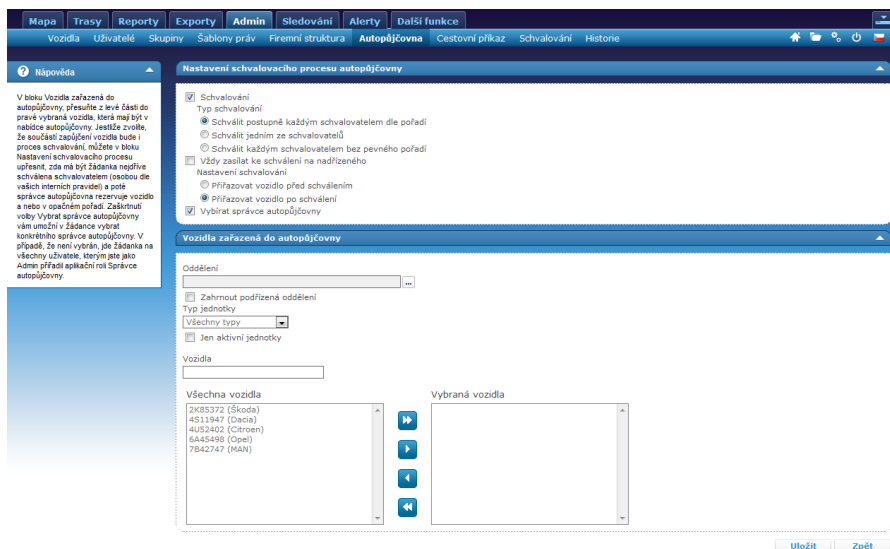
Mapa Trasy Reporty Exporty Admin Sledování Alerty Další funkce

Vozidla Uživatelé Skupiny Šablony práv Firemní struktura Autopůjčovna Cestovní příkaz Schvalování Historie

Nápověda

V bloku Vozidla zařazená do autopůjčovny, přesuňte z levé části do pravé vybraná vozidla, která mají být v nabídce autopůjčovny. Jestliže zvolíte, že součástí zapůjčení vozidla bude i proces schvalování, můžete v bloku Nastavení schvalovacího procesu upřesnit, zda má být žádanka nejdříve schválena schvalovatelem (osobou dle vašich interních pravidel) a poté správce autopůjčovny rezervuje vozidlo a nebo v opačném pořadí. Zaškrtnutí volby Vybrat správce autopůjčovny vám umožní v žádance vybrat konkrétního správce autopůjčovny. V případě, že není vybrán, jde žádanka na všechny uživatele, kterým jste jako Admin přiřadil aplikační roli Správce autopůjčovny.

Nastavení schvalovacího procesu autopůjčovny

Schvalování
Typ schvalování
Schválit postupně každým schvalovatelem dle pořadí
Schválit jedním ze schvalovatelů
Schválit každým schvalovatelem bez pevného pořadí
Vždy zasílat ke schválení na nadřízeného
Nastavení schvalování
Přiřazovat vozidlo před schválením
Přiřazovat vozidlo po schválení
Vybírat správce autopůjčovny

Vozidla zařazená do autopůjčovny

Oddělení
...
Zahrnout podřízená oddělení
Typ jednotky
Všechny typy
Jen aktivní jednotky

Vozidla

Všechna vozidla
2K85372 (Škoda)
4S11947 (Dacia)
4U52402 (Citroen)
6A45498 (Opel)
7B42747 (MAN)

Vybraná vozidla

Uložit Zpět